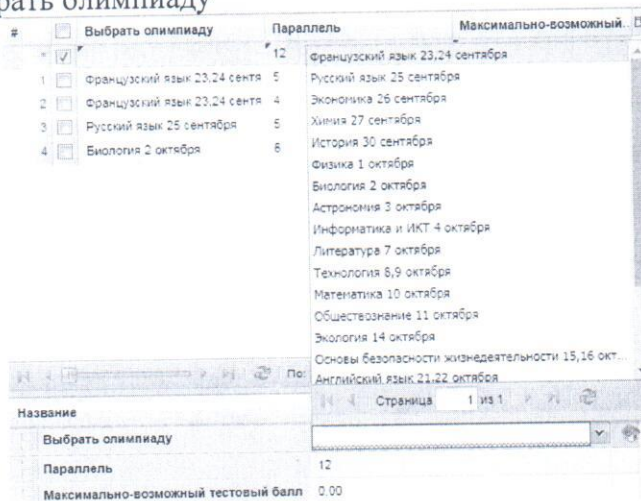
рать олимпиаду

| # | | Выбрать олимпиаду | Параллель | Максимально-возможный... |
|---|---|---|---|---|
| * | ☑ | | 12 | |
| 1 | ☐ | Французский язык 23,24 сентя | 5 | |
| 2 | ☐ | Французский язык 23,24 сентя | 4 | |
| 3 | ☐ | Русский язык 25 сентября | 5 | |
| 4 | ☐ | Биология 2 октября | 8 | |

Французский язык 23,24 сентября
Русский язык 25 сентября
Экономика 26 сентября
Химия 27 сентября
История 30 сентября
Физика 1 октября
Биология 2 октября
Астрономия 3 октября
Информатика и ИКТ 4 октября
Литература 7 октября
Технология 8,9 октября
Математика 10 октября
Обществознание 11 октября
Экология 14 октября
Основы безопасности жизнедеятельности 15,16 окт...
Английский язык 21,22 октября

Страница 1 из 1

По:

Название
Выбрать олимпиаду
Параллель 12
Максимально-возможный тестовый балл 0.00